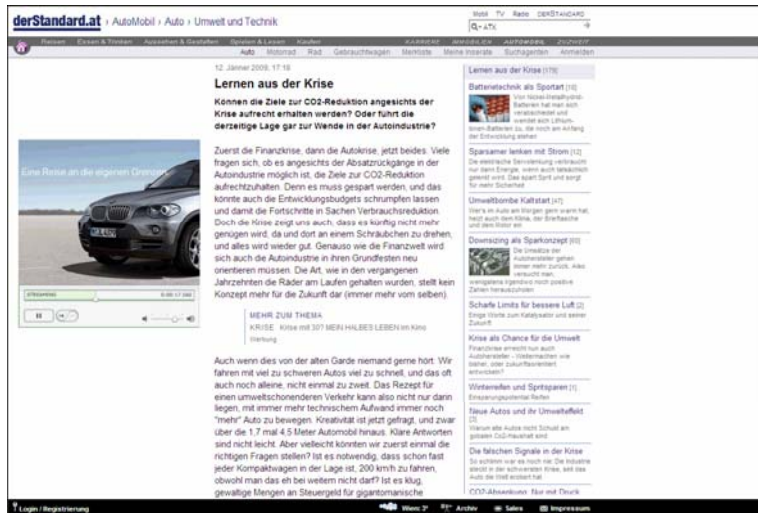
derStandard.at › AutoMobil › Auto › Umwelt und Technik

Mobil TV Radio DERSTANDARD

Q - ATX

Reisen Essen & Trinken Aussehen & Gestalten Spielen & Lesen Kinder KARRIERE IMMOBILIEN AUTOMOBIL ZUKUNFT

Auto Motorrad Rad Gebrauchtwagen Merkliste Meine Inserate Suchagenten Anmelden

12. Jänner 2009, 17:18

Lernen aus der Krise

Können die Ziele zur CO2-Reduktion angesichts der Krise aufrecht erhalten werden? Oder führt die derzeitige Lage gar zur Wende in der Autoindustrie?

Eine Reise an die eigenen Grenzen

STREAMING 0:00 / 1:00

Zuerst die Finanzkrise, dann die Autokrise, jetzt beides. Viele fragen sich, ob es angesichts der Absatzrückgänge in der Autoindustrie möglich ist, die Ziele zur CO2-Reduktion aufrechtzuhalten. Denn es muss gespart werden, und das könnte auch die Entwicklungsbudgets schrumpfen lassen und damit die Fortschritte in Sachen Verbrauchsreduktion. Doch die Krise zeigt uns auch, dass es künftig nicht mehr genügen wird, da und dort an einem Schräubchen zu drehen, und alles wird wieder gut. Genauso wie die Finanzwelt wird sich auch die Autoindustrie in ihren Grundfesten neu orientieren müssen. Die Art, wie in den vergangenen Jahrzehnten die Räder am Laufen gehalten wurden, stellt kein Konzept mehr für die Zukunft dar (immer mehr vom selben).

MEHR ZUM THEMA
KRISE Krise mit 30? MEIN HALBES LEBEN im Kino
Werbung

Auch wenn dies von der alten Garde niemand gerne hört: Wir fahren mit viel zu schweren Autos viel zu schnell, und das oft auch noch alleine, nicht einmal zu zweit. Das Rezept für einen umweltschonenderen Verkehr kann also nicht nur darin liegen, mit immer mehr technischem Aufwand immer noch "mehr" Auto zu bewegen. Kreativität ist jetzt gefragt, und zwar über die 1,7 mal 4,5 Meter Automobil hinaus. Klare Antworten sind nicht leicht. Aber vielleicht könnten wir zuerst einmal die richtigen Fragen stellen? Ist es notwendig, dass schon fast jeder Kompaktwagen in der Lage ist, 200 km/h zu fahren, obwohl man das eh bei weitem nicht darf? Ist es klug, gewaltige Mengen an Steuergeld für gigantomanische

Lernen aus der Krise [179]

Batterietechnik als Sportart [10]
Von Nickel-Metallhydrid-Batterien hat man sich verabschiedet und wendet sich Lithium-Ionen-Batterien zu, die noch am Anfang der Entwicklung stehen

Sparsamer lenken mit Strom [12]
Die elektrische Servolenkung verbraucht nur dann Energie, wenn auch tatsächlich gelenkt wird. Das spart Sprit und sorgt für mehr Sicherheit

Umweltbombe Kaltstart [47]
Wer's im Auto am Morgen gern warm hat, heizt auch dem Klima, der Briefkasse und dem Motor ein

Downsizing als Sparkonzept [60]
Die Umsätze der Autohersteller gehen immer mehr zurück. Alles versucht man, wenigstens irgendwo noch positive Zahlen herauszuholen

Scharfe Limits für bessere Luft [2]
Enge Werte zum Katalysator und seiner Zukunft

Krise als Chance für die Umwelt
Finanzkrise erreicht nun auch Autohersteller - Weltermachen wie bisher, oder zukunftsorientiert entwickeln?

Winterreifen und Spritsparen [1]
Einsparungspotential Reifen

Neue Autos und ihr Umwelteffekt [3]
Warum alte Autos nicht Schuld am globalen CO2-Haushalt sind

Die falschen Signale in der Krise
So schlimm war es noch nie: Die Industrie steckt in der schwersten Krise, seit das Auto die Welt erobert hat

CO2-Absenkung: Nur mit Druck

Login / Registrierung    Wien: 2°    Archiv    Sales    Impressum